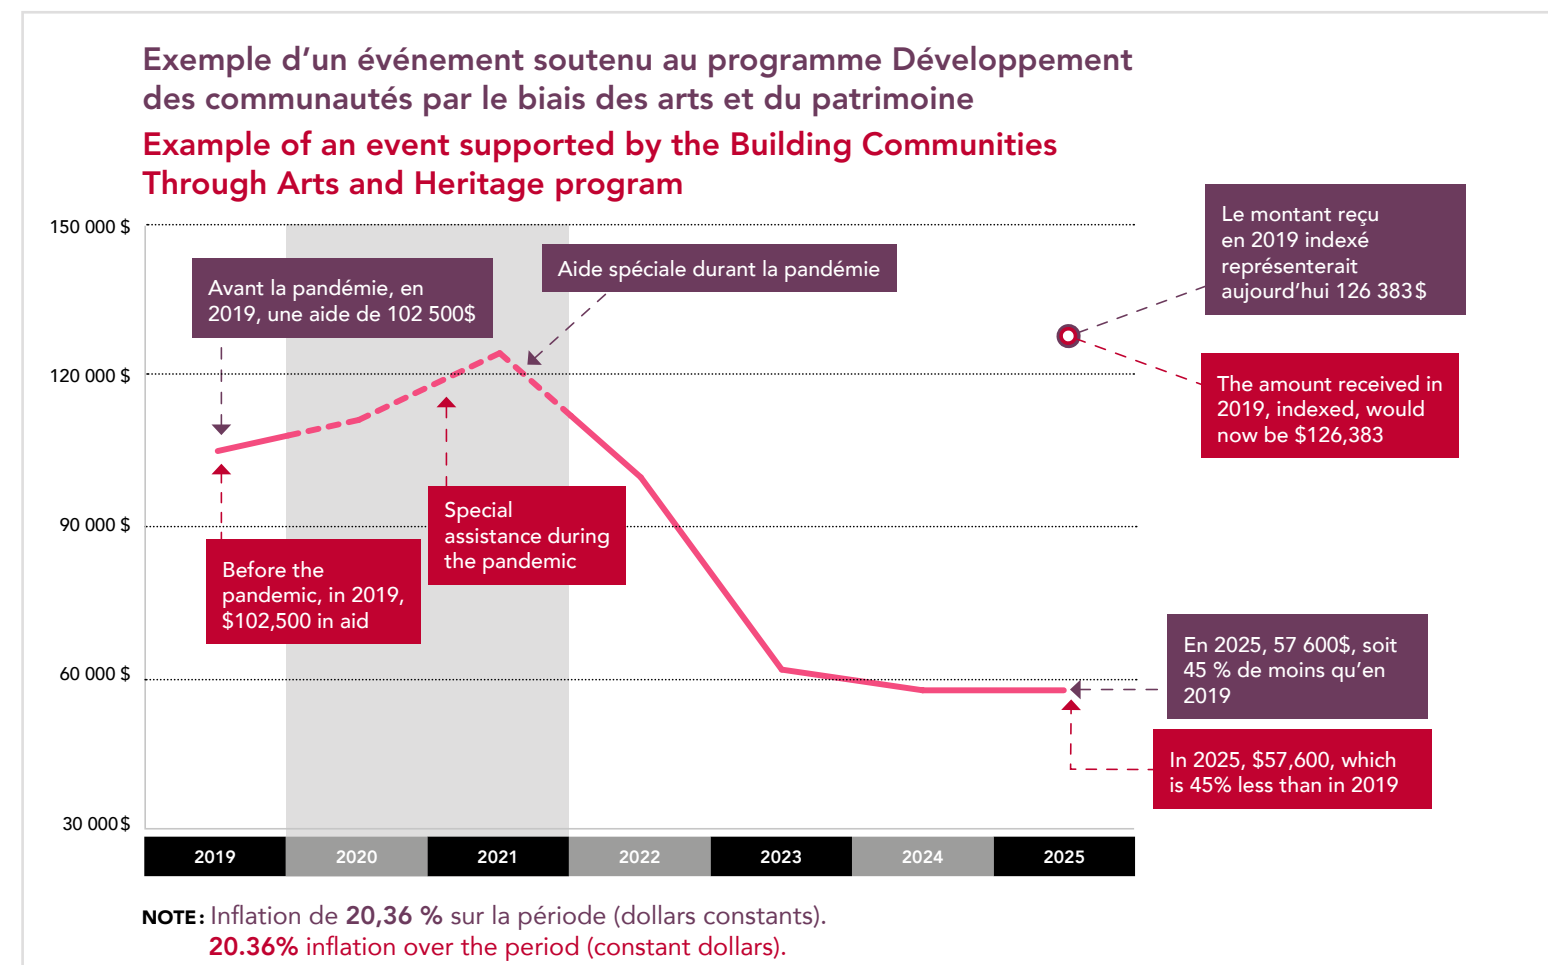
Exemple d'un événement soutenu au programme Développement des communautés par le biais des arts et du patrimoine

Example of an event supported by the Building Communities Through Arts and Heritage program

150 000 $

120 000 $

90 000 $

60 000 $

30 000$

Avant la pandémie, en 2019, une aide de 102 500$

Aide spéciale durant la pandémie

Le montant reçu en 2019 indexé représenterait aujourd'hui 126 383$

The amount received in 2019, indexed, would now be $126,383

Special assistance during the pandemic

Before the pandemic, in 2019, $102,500 in aid

En 2025, 57 600$, soit 45 % de moins qu'en 2019

In 2025, $57,600, which is 45% less than in 2019

| 2019 | 2020 | 2021 | 2022 | 2023 | 2024 | 2025 |
|---|---|---|---|---|---|---|

NOTE: Inflation de 20,36 % sur la période (dollars constants).
20.36% inflation over the period (constant dollars).